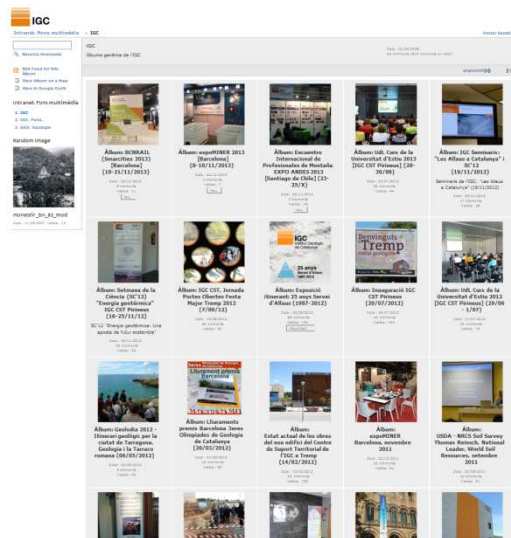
IGC

Intranet. Fons multimèdia › IGC

Iniciar Sessió

IGC
Àlbums genèrics de l'IGC

Cerca avançada

RSS Feed for this Album
View Album on a Map
View in Google Earth

Intranet. Fons multimèdia
» IGC
» IGC. Fons...
» IGC. Geologia

Random Image

monestir_bn_es_mod

Àlbum: BCNRAIL (Smacities 2013) [Barcelona] (19-21/11/2013)

Àlbum: expoMINER 2013 [Barcelona] (8-10/11/2013)

Àlbum: Encuentro Internacional de Profesionales de Montaña EXPO ANDES 2013 [Santiago de Chile] (23-25/X)

Àlbum: UdL Curs de la Universitat d'Estiu 2013 [IGC CST Pirineus] (28-30/08)

Àlbum: IGC Seminaris: "Les Allaus a Catalunya" i SC'12 (19/11/2012)

Seminaris de l'IGC. "Les Allaus a Catalunya" (19/11/2012)

Àlbum: Setmana de la Ciència (SC'12) "Energia geotèrmica" IGC CST Pirineus (16-25/11/12)

SC'12 "Energia geotèrmica. Una aposta de futur sostenible"

Àlbum: IGC CST. Jornada Portes Obertes Festa Major Tremp 2012 (7/09/12)

Àlbum: Exposició itinerant: 25 anys Servei d'Allaus (1987-2012)

Àlbum: Inauguració IGC CST Pirineus [20/07/2012]

Àlbum: UdL Curs de la Universitat d'Estiu 2012 [IGC CST Pirineus] (29/06 - 1/07)

Àlbum: Geolodia 2012 - Itinerari geològic per la ciutat de Tarragona. Geologia i la Tarraco romana (06/05/2012)

Àlbum: Lliurament premis Barcelona 3eres Olimpíades de Geologia de Catalunya (20/03/2012)

Àlbum: Estat actual de les obres del nou edifici del Centre de Suport Territorial de l'IGC a Tremp (14/02/2012)

Àlbum: expoMINER Barcelona, novembre 2011

Àlbum: USDA - NRCS Soil Survey Thomas Reinsch, National Leader, World Soil Resources, setembre 2011